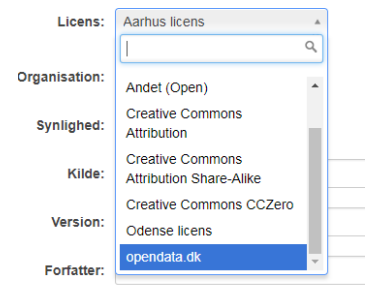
Licens:
Aarhus licens

Organisation:
Synlighed:
Kilde:
Version:
Forfatter:

Andet (Open)
Creative Commons Attribution
Creative Commons Attribution Share-Alike
Creative Commons CCZero
Odense licens
opendata.dk